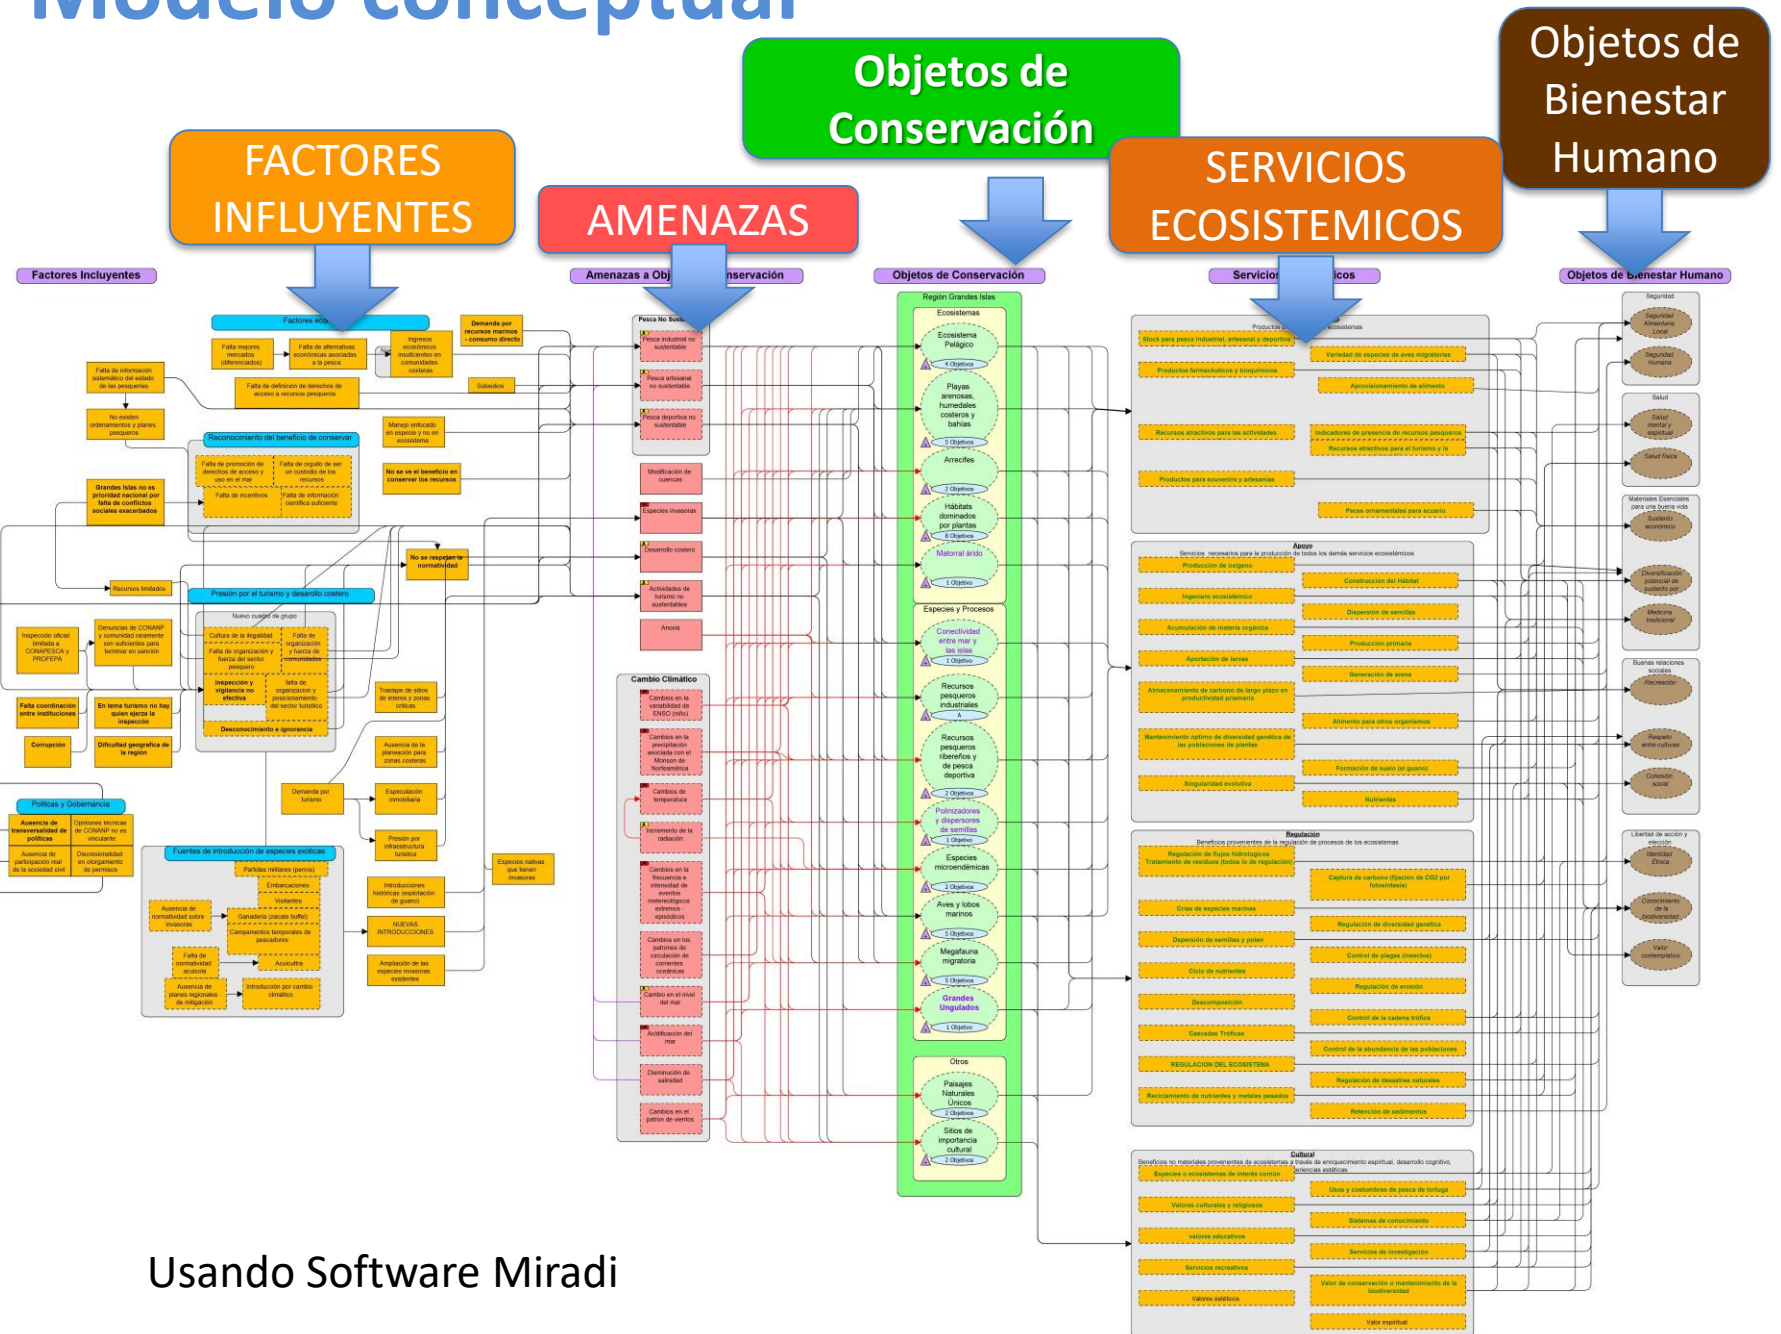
Modelo conceptual

FACTORES INFLUYENTES

AMENAZAS

Objetos de Conservación

SERVICIOS ECOSISTEMICOS

Objetos de Bienestar Humano

Factores Incluyentes

Amenazas a Obj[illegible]nservación

Objetos de Conservación

Servicios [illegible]icos

Objetos de Bienestar Humano

Región Grandes Islas

Ecosistemas

Ecosistema Pelágico

Playas arenosas, humedales costeros y bahías

Arrecifes

Hábitats dominados por plantas

Matorral árido

Especies y Procesos

Conectividad entre mar y las islas

Recursos pesqueros industriales

Recursos pesqueros ribereños y de pesca deportiva

Polinizadores y dispersores de semillas

Especies microendémicas

Aves y lobos marinos

Megafauna migratoria

Grandes Ungulados

Otros

Paisajes Naturales Únicos

Sitios de importancia cultural

Pesca No Sustentable

Pesca industrial no sustentable

Pesca artesanal no sustentable

Pesca deportiva no sustentable

Modificación de cuencas

Especies invasoras

Desarrollo costero

Actividades de turismo no sustentables

Cambio Climático

Reconocimiento del beneficio de conservar

Presión por el turismo y desarrollo costero

Políticas y Gobernancia

Fuentes de introducción de especies exóticas

Apoyo

Regulación

Cultural

Seguridad

Salud

Materiales Esenciales para una buena vida

Buenas relaciones sociales

Libertad de acción y elección

Usando Software Miradi